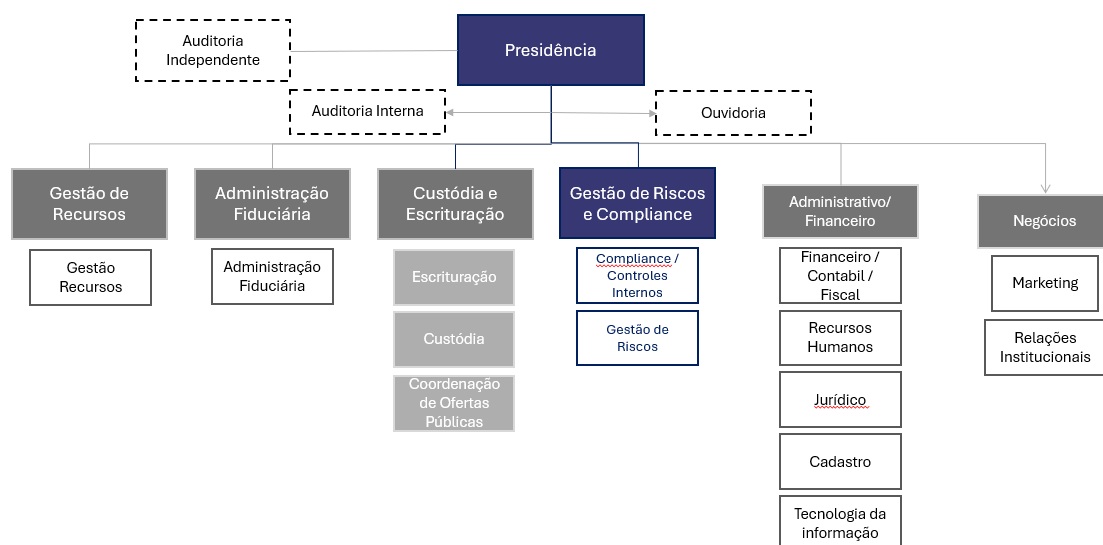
Auditoria Independente

Presidência

Auditoria Interna

Ouvidoria

Gestão de Recursos

Gestão Recursos

Administração Fiduciária

Administração Fiduciária

Custódia e Escrituração

Escrituração

Custódia

Coordenação de Ofertas Públicas

Gestão de Riscos e Compliance

Compliance / Controles Internos

Gestão de Riscos

Administrativo/ Financeiro

Financeiro / Contabil / Fiscal

Recursos Humanos

Jurídico

Cadastro

Tecnologia da informação

Negócios

Marketing

Relações Institucionais